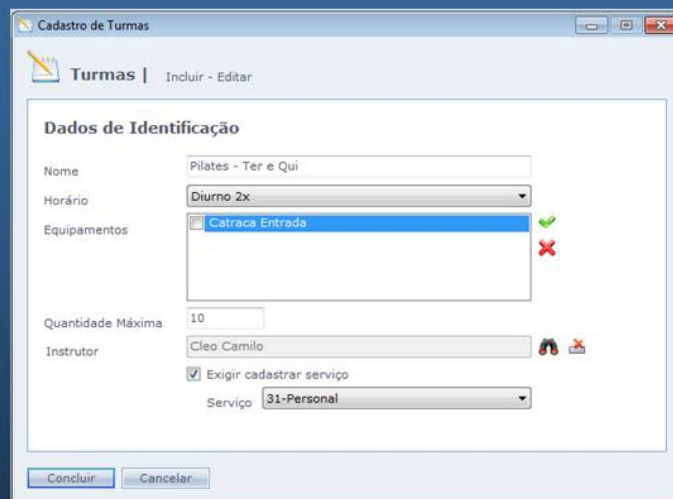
Cadastro de Turmas

Turmas | Incluir - Editar

Dados de Identificação

Nome Pilates - Ter e Qui

Horário Diurno 2x

Equipamentos Catraca Entrada

Quantidade Máxima 10

Instrutor Cleo Camilo

Exigir cadastrar serviço

Serviço 31-Personal

Concluir Cancelar